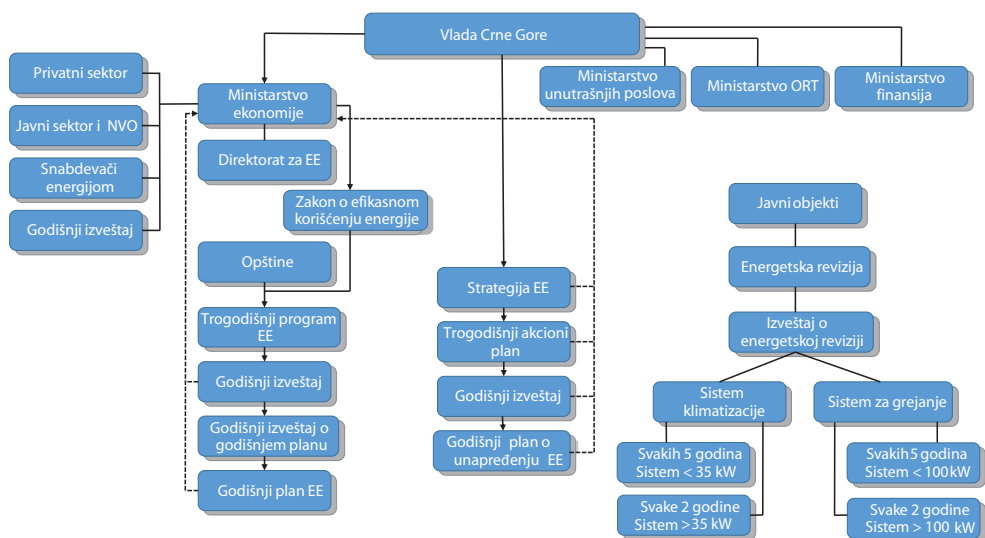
Vlada Crne Gore

Privatni sektor

Javni sektor i NVO

Snabdevači energijom

Godišnji izveštaj

Ministarstvo ekonomije

Ministarstvo unutrašnjih poslova

Ministarstvo ORT

Ministarstvo finansija

Direktorat za EE

Zakon o efikasnom korišćenju energije

Opštine

Trogodišnji program EE

Godišnji izveštaj

Godišnji izveštaj o godišnjem planu

Godišnji plan EE

Strategija EE

Trogodišnji akcioni plan

Godišnji izveštaj

Godišnji plan o unapređenju EE

Javni objekti

Energetska revizija

Izveštaj o energetskoj reviziji

Sistem klimatizacije

Sistem za grejanje

Svakih 5 godina Sistem < 35 kW

Svake 2 godine Sistem >35 kW

Svakih 5 godina Sistem < 100 kW

Svake 2 godine Sistem > 100 kW